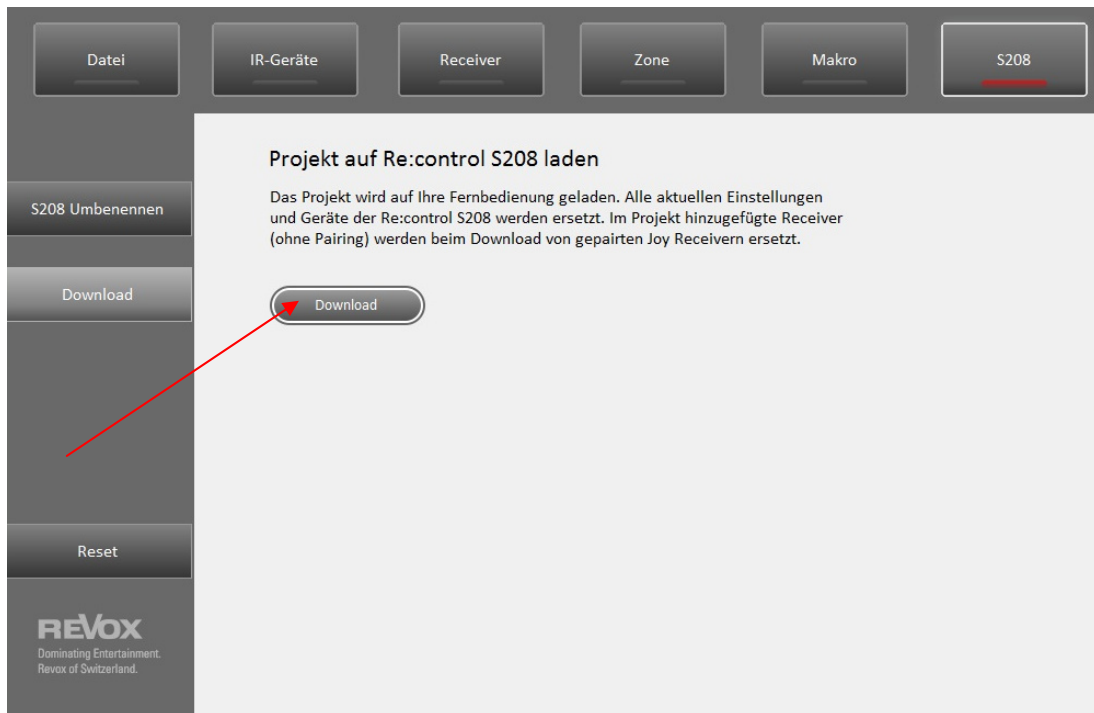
Datei

IR-Geräte

Receiver

Zone

Makro

S208

S208 Umbenennen

Download

Reset

REVOX
Dominating Entertainment.
Revox of Switzerland.

Projekt auf Re:control S208 laden

Das Projekt wird auf Ihre Fernbedienung geladen. Alle aktuellen Einstellungen und Geräte der Re:control S208 werden ersetzt. Im Projekt hinzugefügte Receiver (ohne Pairing) werden beim Download von gepairten Joy Receivern ersetzt.

Download